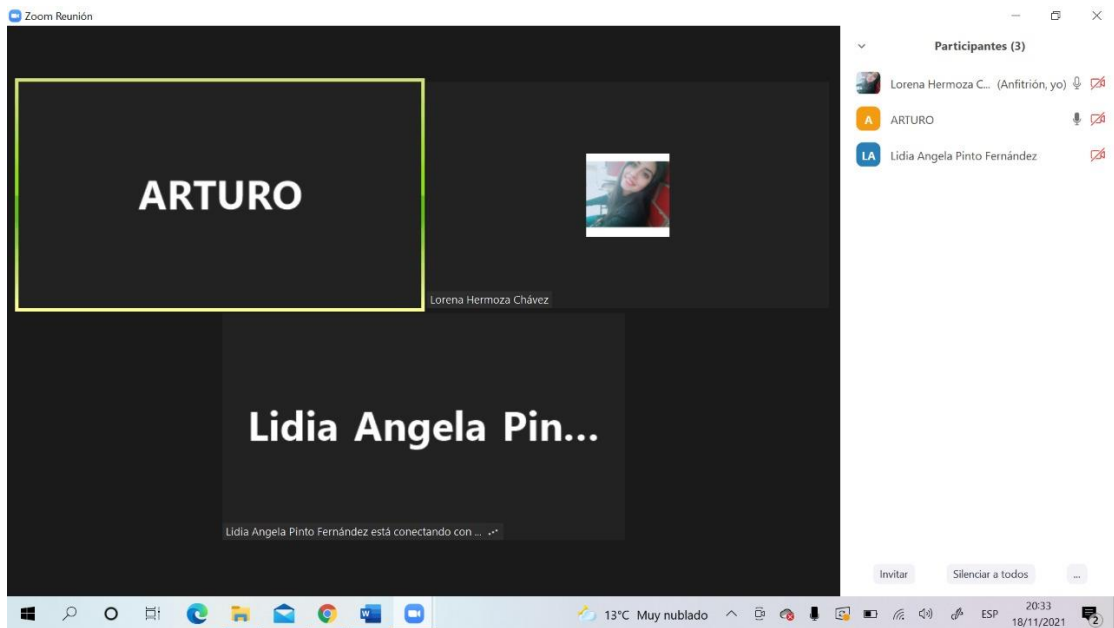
Zoom Reunión

ARTURO

Lorena Hermoza Chávez

Lidia Angela Pin...

Lidia Angela Pinto Fernández está conectando con ...

Participantes (3)

Lorena Hermoza C... (Anfitrión, yo)

A ARTURO

LA Lidia Angela Pinto Fernández

Invitar

Silenciar a todos

...

13°C Muy nublado

ESP

20:33
18/11/2021

2